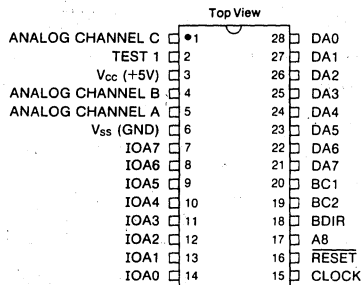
Top View

ANALOG CHANNEL C 1
TEST 1 2
$V_{CC}$ (+5V) 3
ANALOG CHANNEL B 4
ANALOG CHANNEL A 5
$V_{SS}$ (GND) 6
IOA7 7
IOA6 8
IOA5 9
IOA4 10
IOA3 11
IOA2 12
IOA1 13
IOA0 14

28 DA0
27 DA1
26 DA2
25 DA3
24 DA4
23 DA5
22 DA6
21 DA7
20 BC1
19 BC2
18 BDIR
17 A8
16 $\overline{\text{RESET}}$
15 CLOCK